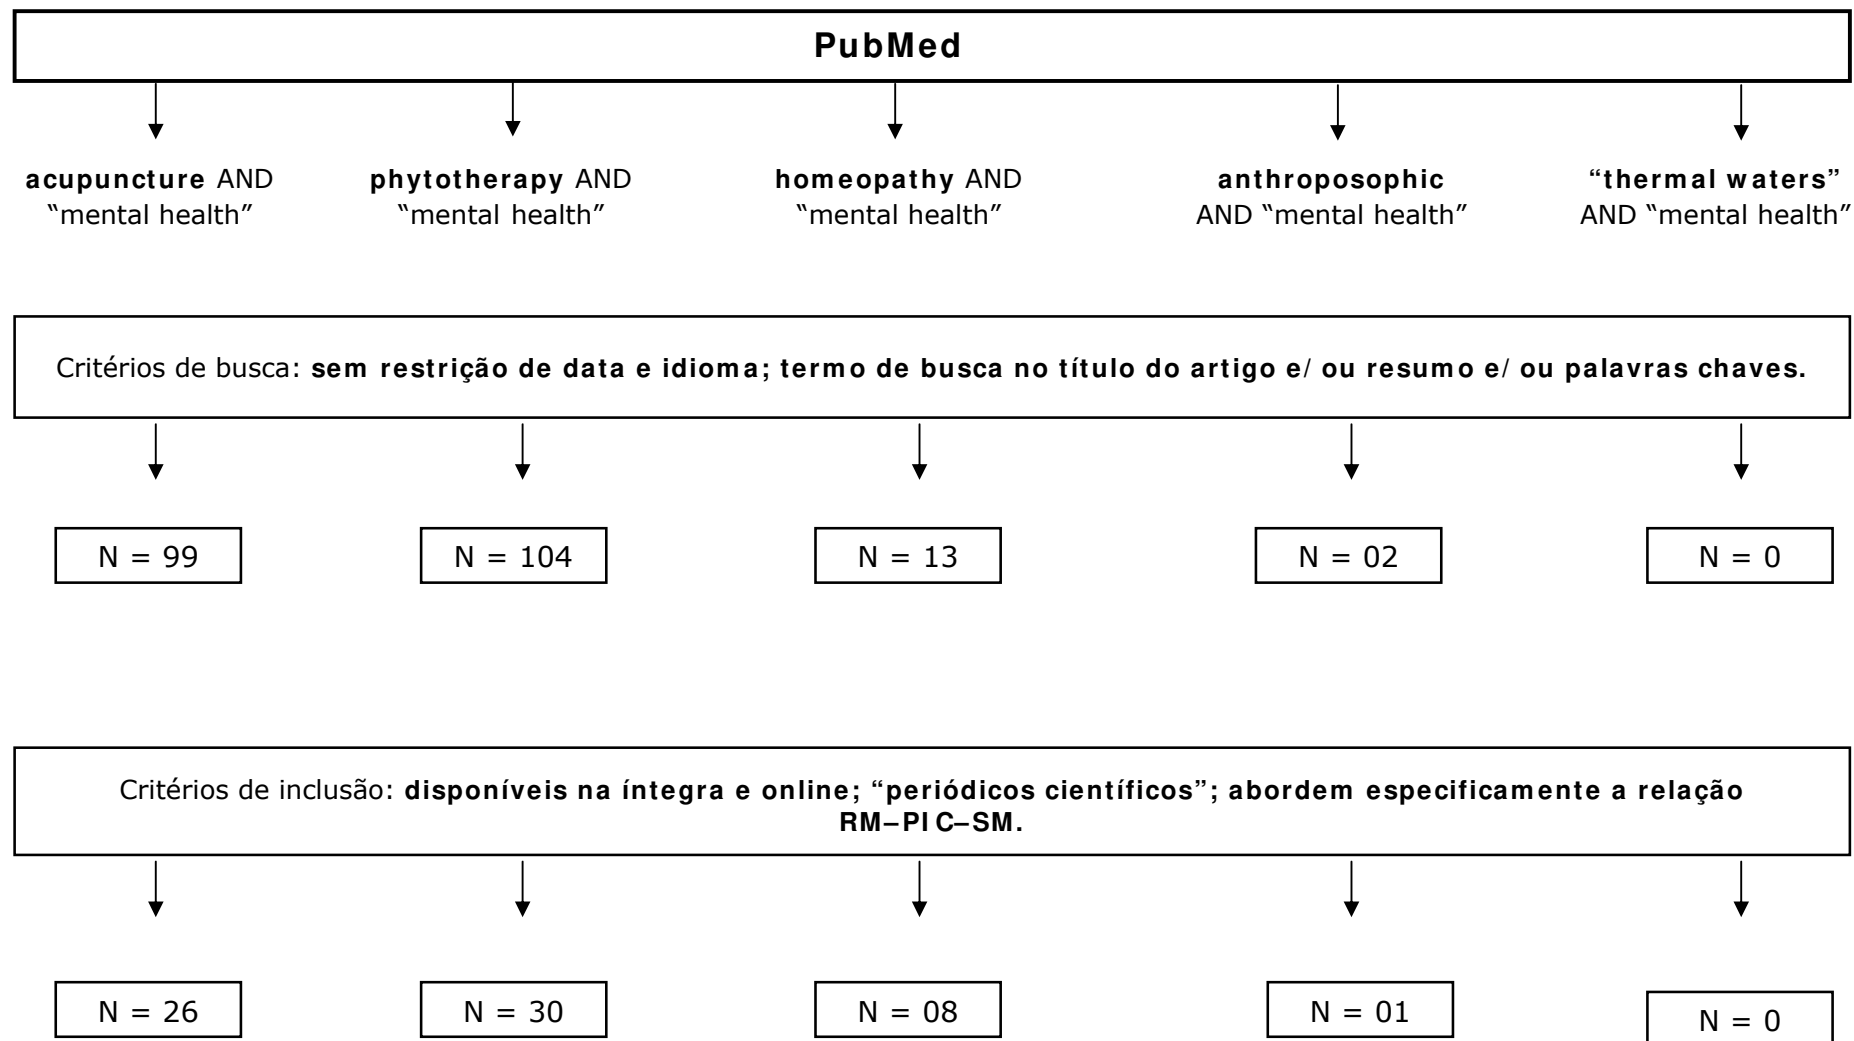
PubMed

acupuncture AND "mental health"

phytotherapy AND "mental health"

homeopathy AND "mental health"

anthroposophic AND "mental health"

"thermal waters" AND "mental health"

Critérios de busca: sem restrição de data e idioma; termo de busca no título do artigo e/ ou resumo e/ ou palavras chaves.

N = 99

N = 104

N = 13

N = 02

N = 0

Critérios de inclusão: disponíveis na íntegra e online; "periódicos científicos"; abordem especificamente a relação RM–PIC–SM.

N = 26

N = 30

N = 08

N = 01

N = 0